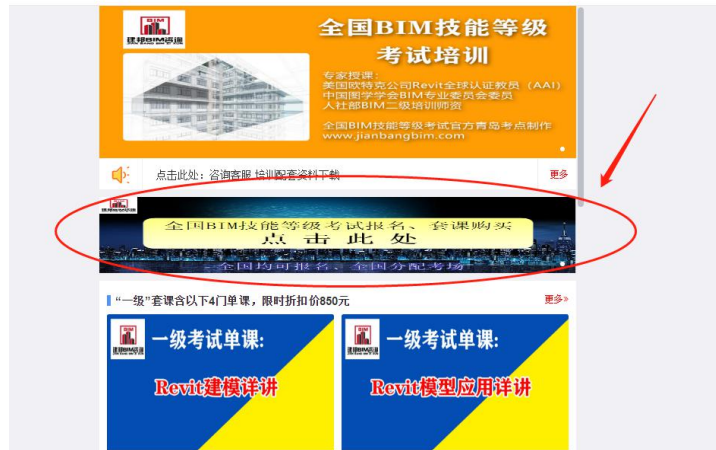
BIM
建邦BIM咨询

全国BIM技能等级考试培训

专家授课：
美国欧特克公司Revit全球认证教员（AAI）
中国图学学会BIM专业委员会委员
人社部BIM二级培训师资

全国BIM技能等级考试官方青岛考点制作
www.jianbangbim.com

点击此处：咨询客服 培训配套资料下载

更多

全国BIM技能等级考试报名、套课购买
点击此处
全国均可报名，全国分配考场

"一级"套课含以下4门单课，限时折扣价850元

更多»

BIM
建邦BIM咨询
一级考试单课：
Revit建模详讲

BIM
建邦BIM咨询
一级考试单课：
Revit模型应用详讲